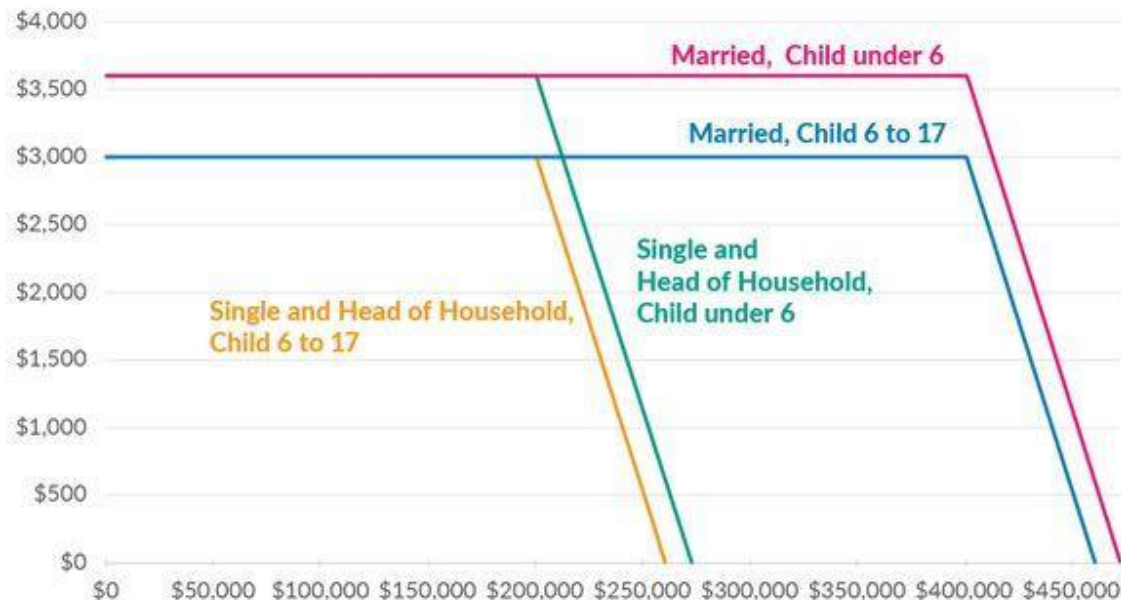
$4,000
$3,500
$3,000
$2,500
$2,000
$1,500
$1,000
$500
$0

Married, Child under 6
Married, Child 6 to 17
Single and Head of Household, Child under 6
Single and Head of Household, Child 6 to 17

$0 $50,000 $100,000 $150,000 $200,000 $250,000 $300,000 $350,000 $400,000 $450,000